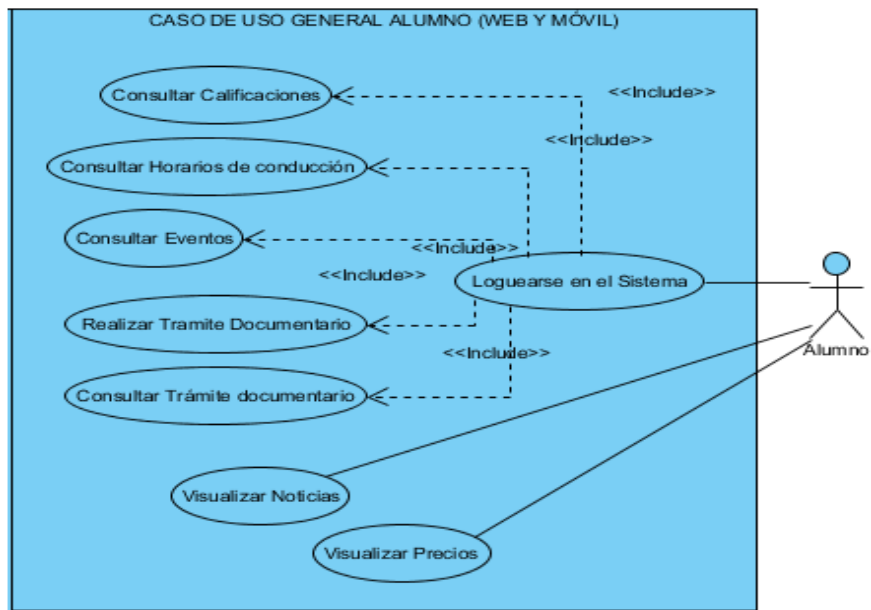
CASO DE USO GENERAL ALUMNO (WEB Y MÓVIL)

Consultar Calificaciones

<<Include>>

<<Include>>

Consultar Horarios de conducción

Consultar Eventos

<<Include>>

<<Include>>

Loguearse en el Sistema

Alumno

Realizar Tramite Documentario

<<Include>>

Consultar Trámite documentario

Visualizar Noticias

Visualizar Precios